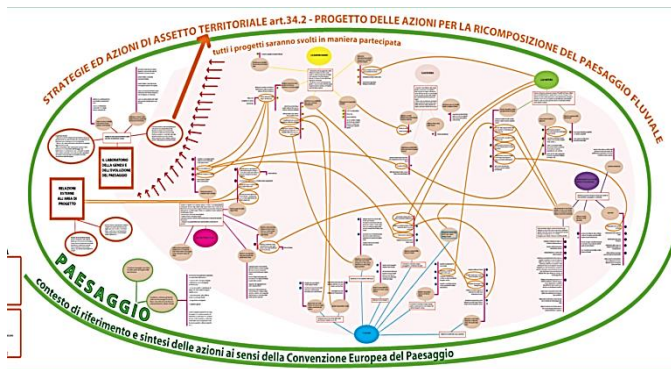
STRATEGIE ED AZIONI DI ASSETTO TERRITORIALE art.34.2 - PROGETTO DELLE AZIONI PER LA RICOMPOSIZIONE DEL PAESAGGIO FLUVIALE

tutti i progetti saranno svolti in maniera partecipata

IL LABORATORIO DELLA GENESI E DELL'EVOLUZIONE DEL PAESAGGIO

RELAZIONI ESTERNE ALL'AREA DI PROGETTO

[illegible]

PAESAGGIO

contesto di riferimento e sintesi delle azioni ai sensi della Convenzione Europea del Paesaggio